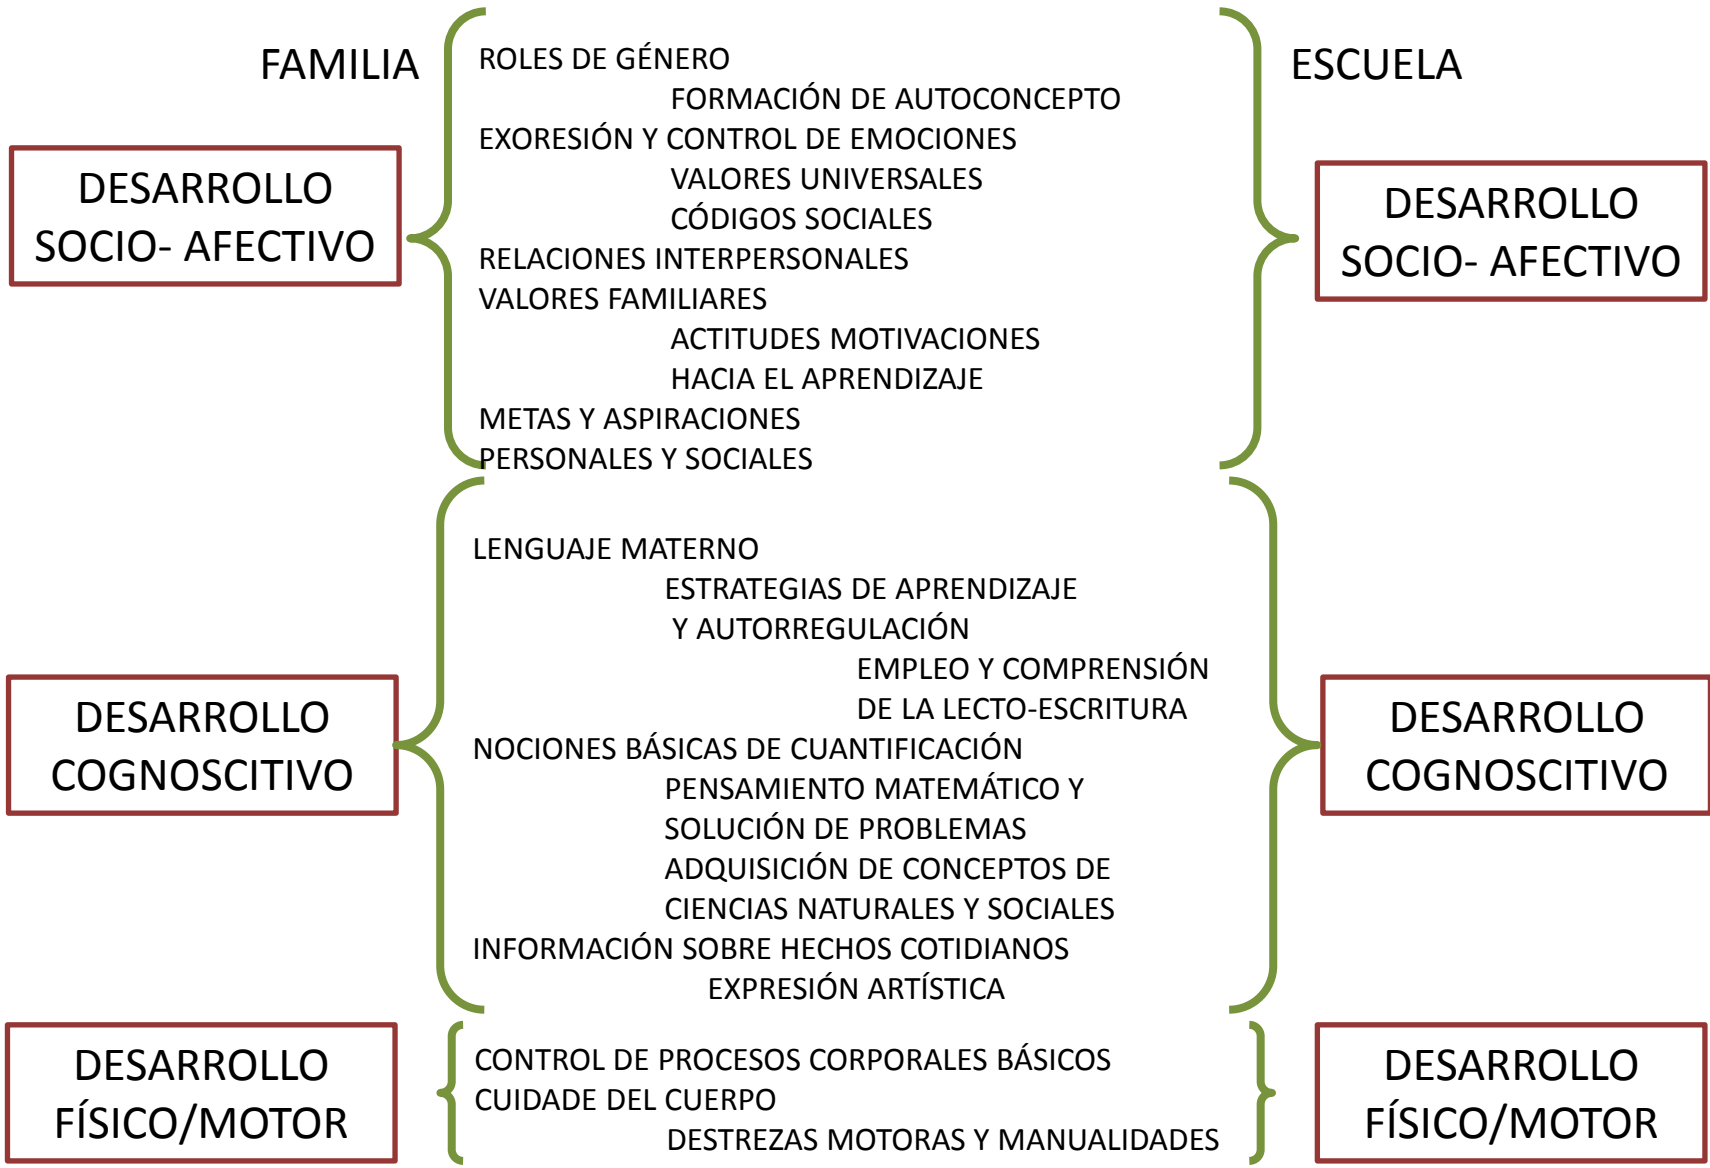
FAMILIA

ESCUELA

DESARROLLO SOCIO- AFECTIVO

ROLES DE GÉNERO
FORMACIÓN DE AUTOCONCEPTO
EXORESIÓN Y CONTROL DE EMOCIONES
VALORES UNIVERSALES
CÓDIGOS SOCIALES
RELACIONES INTERPERSONALES
VALORES FAMILIARES
ACTITUDES MOTIVACIONES
HACIA EL APRENDIZAJE
METAS Y ASPIRACIONES
PERSONALES Y SOCIALES

DESARROLLO SOCIO- AFECTIVO

DESARROLLO COGNOSCITIVO

LENGUAJE MATERNO
ESTRATEGIAS DE APRENDIZAJE
Y AUTORREGULACIÓN
EMPLEO Y COMPRENSIÓN
DE LA LECTO-ESCRITURA
NOCIONES BÁSICAS DE CUANTIFICACIÓN
PENSAMIENTO MATEMÁTICO Y
SOLUCIÓN DE PROBLEMAS
ADQUISICIÓN DE CONCEPTOS DE
CIENCIAS NATURALES Y SOCIALES
INFORMACIÓN SOBRE HECHOS COTIDIANOS
EXPRESIÓN ARTÍSTICA

DESARROLLO COGNOSCITIVO

DESARROLLO FÍSICO/MOTOR

CONTROL DE PROCESOS CORPORALES BÁSICOS
CUIDADE DEL CUERPO
DESTREZAS MOTORAS Y MANUALIDADES

DESARROLLO FÍSICO/MOTOR